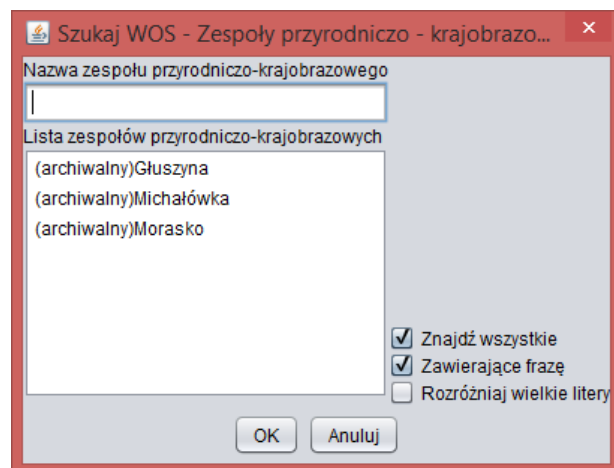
Szukaj WOS - Zespoły przyrodniczo - krajobrazo...
Nazwa zespołu przyrodniczo-krajobrazowego
Lista zespołów przyrodniczo-krajobrazowych
(archiwalny)Głuszyna
(archiwalny)Michałówka
(archiwalny)Morasko
Znajdź wszystkie
Zawierające frazę
Rozróżniaj wielkie litery
OK
Anuluj